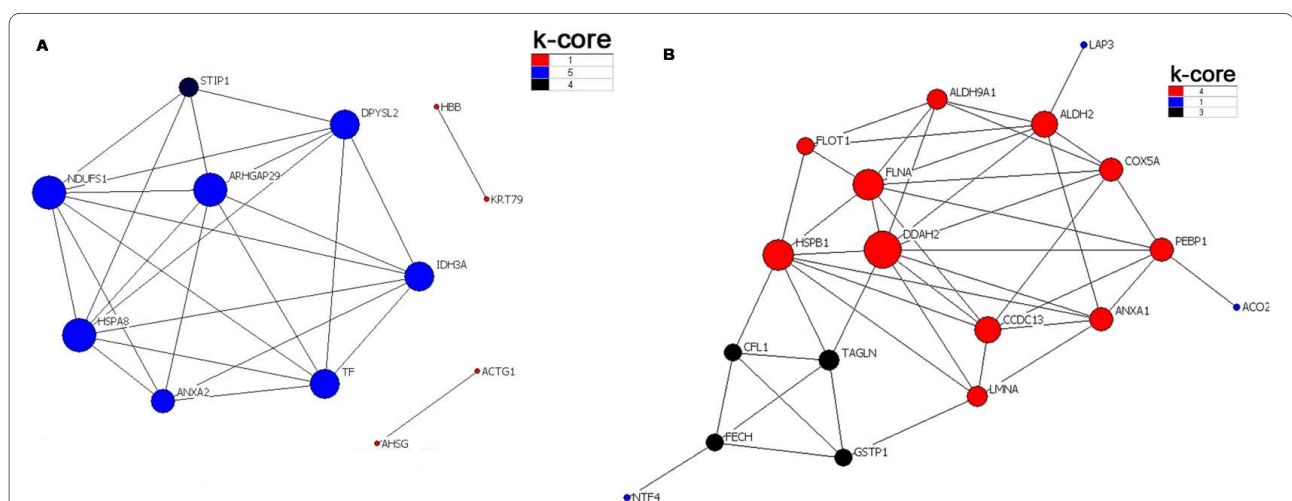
A

k-core

| | |
|---|---|
| | 1 |
| | 5 |
| | 4 |

STIP1
DPYSL2
HBB
NDUFS1
ARHGAP29
KRT79
IDH3A
HSPA8
TF
ACTG1
ANXA2
AHSG

B

LAP3

k-core

| | |
|---|---|
| | 4 |
| | 1 |
| | 3 |

ALDH9A1
ALDH2
FLOT1
COX5A
FLNA
HSPB1
DDAH2
PEBP1
ACO2
ANXA1
CCDC13
CFL1
TAGLN
LMNA
FECH
GSTP1
NTF4